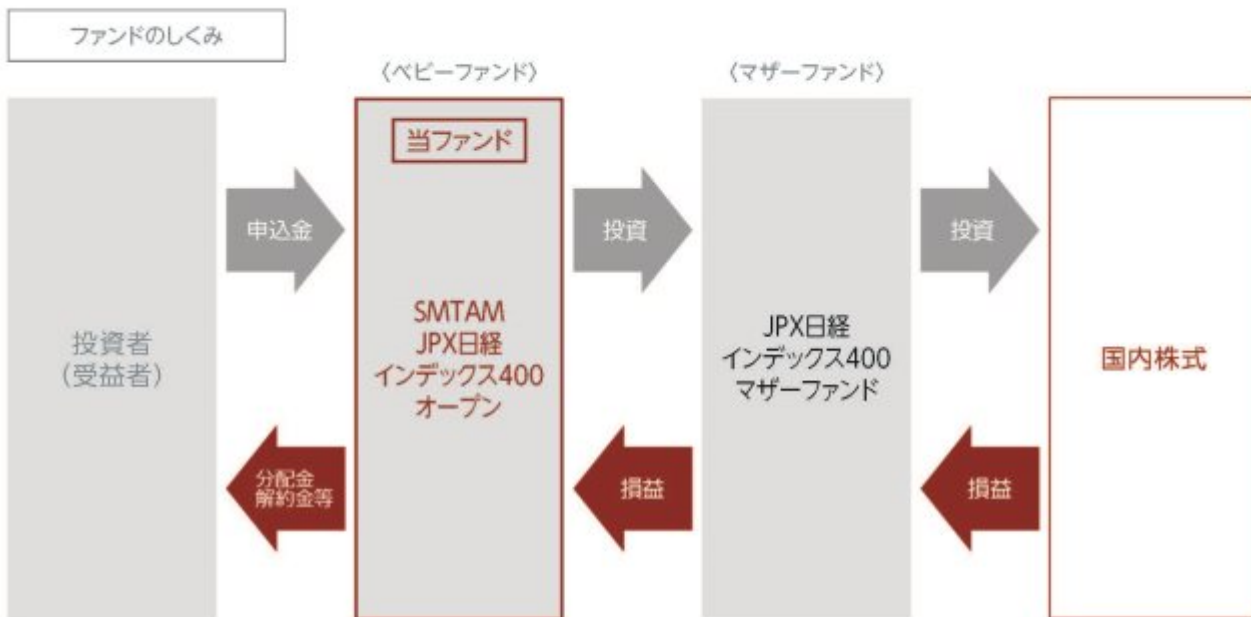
ファンドのしくみ

〈ベビーファンド〉

〈マザーファンド〉

投資者
(受益者)

申込金

分配金
解約金等

当ファンド

SMTAM
JPX日経
インデックス400
オープン

投資

損益

JPX日経
インデックス400
マザーファンド

投資

損益

国内株式